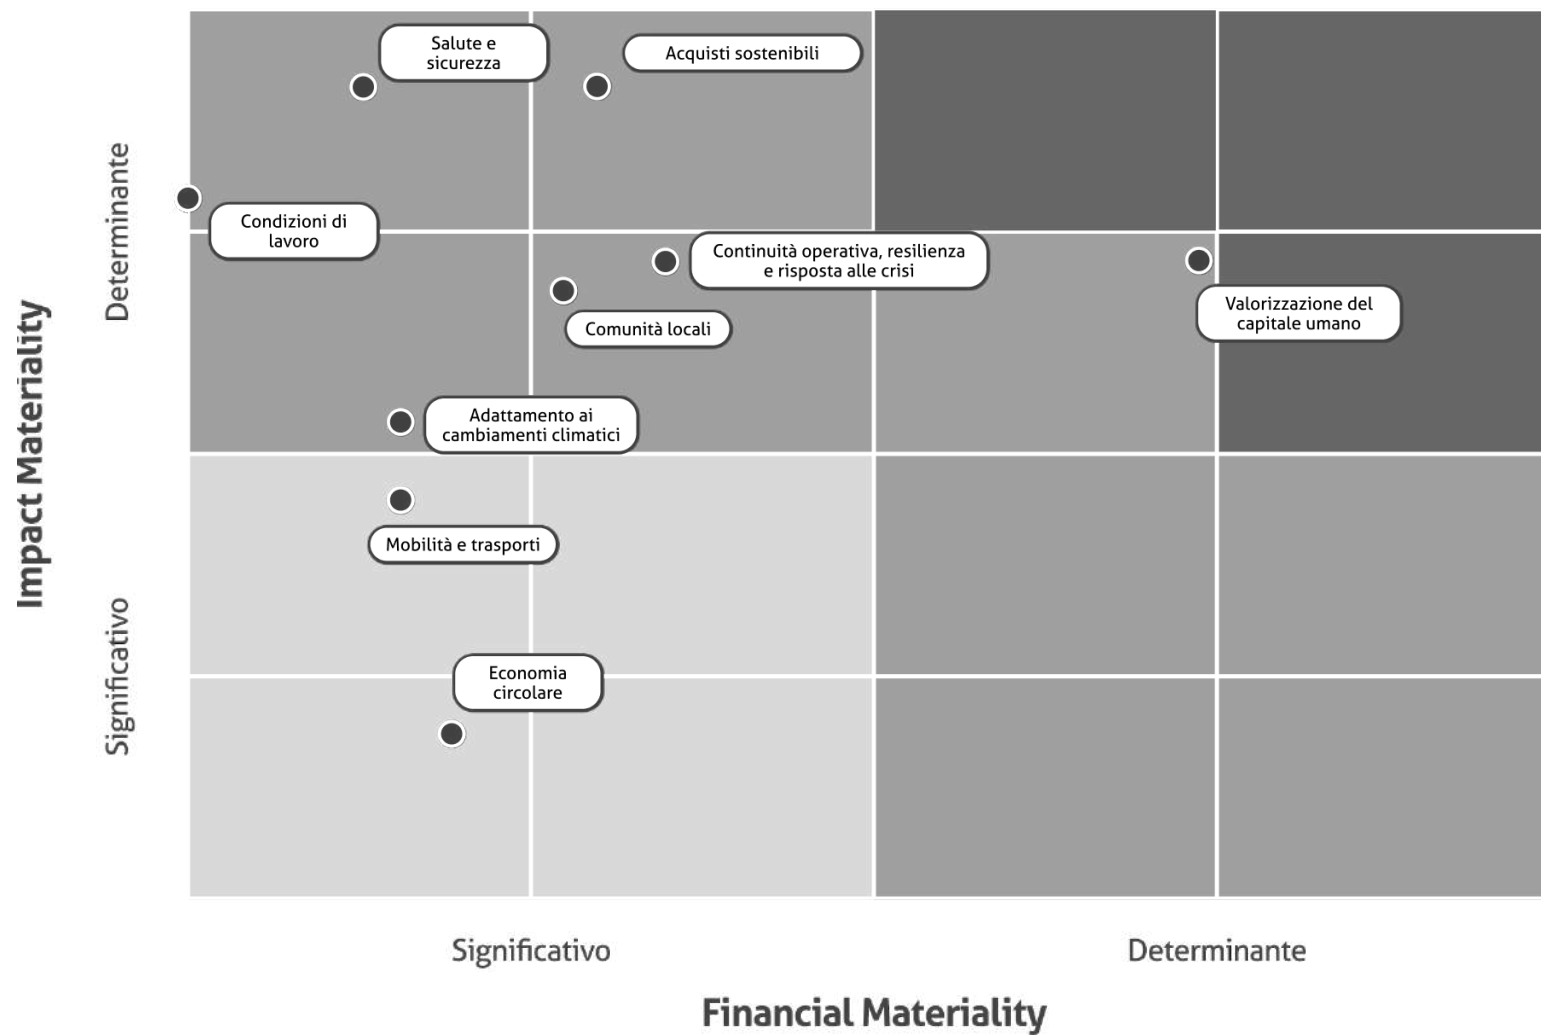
Impact Materiality

Determinante

Significativo

Salute e sicurezza

Acquisti sostenibili

Condizioni di lavoro

Continuità operativa, resilienza e risposta alle crisi

Valorizzazione del capitale umano

Comunità locali

Adattamento ai cambiamenti climatici

Mobilità e trasporti

Economia circolare

Significativo

Determinante

Financial Materiality